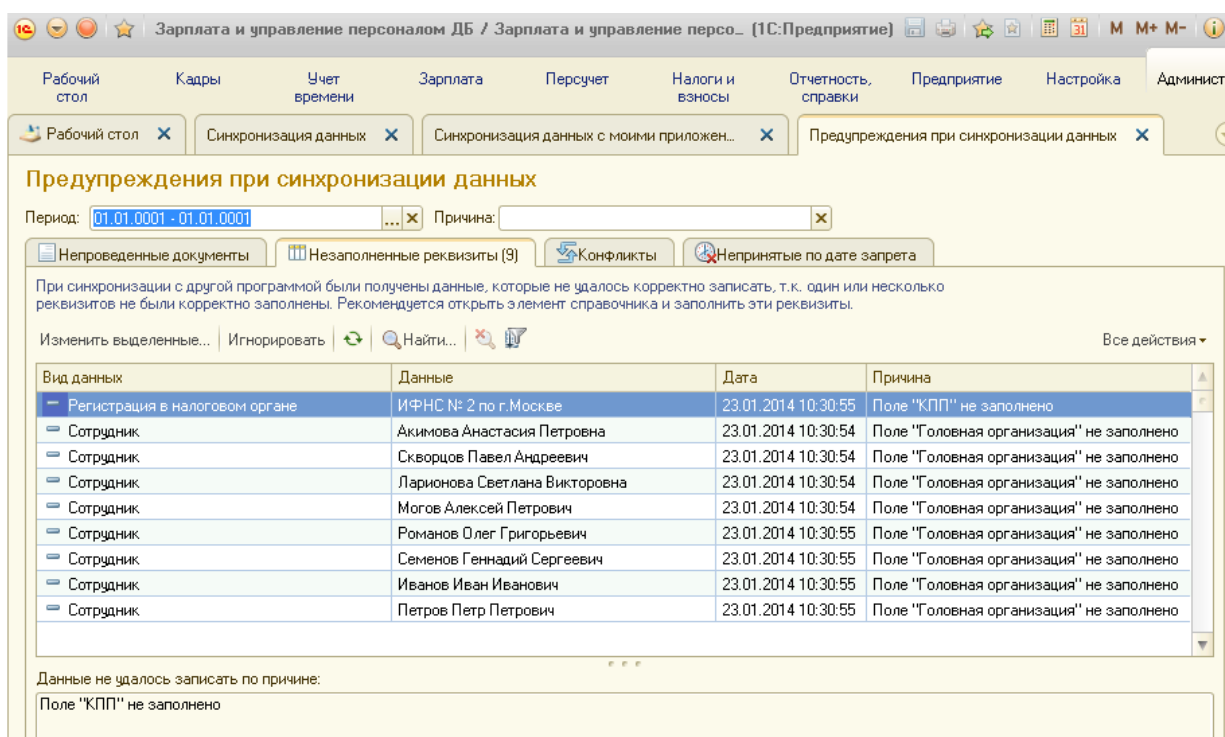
Зарплата и управление персоналом ДБ / Зарплата и управление персо... (1С:Предприятие) M M+ M-

Рабочий стол
Кадры
Учет времени
Зарплата
Персучет
Налоги и взносы
Отчетность, справки
Предприятие
Настройка
Админист

Рабочий стол ✕
Синхронизация данных ✕
Синхронизация данных с моими приложен... ✕
Предупреждения при синхронизации данных ✕

Предупреждения при синхронизации данных

Период: 01.01.0001 - 01.01.0001 ... ✕ Причина: ✕

Непроведенные документы
Незаполненные реквизиты (9)
Конфликты
Непринятые по дате запрета

При синхронизации с другой программой были получены данные, которые не удалось корректно записать, т.к. один или несколько реквизитов не были корректно заполнены. Рекомендуется открыть элемент справочника и заполнить эти реквизиты.

Изменить выделенные... | Игнорировать | Найти... | Все действия ▾

| Вид данных | Данные | Дата | Причина |
|---|---|---|---|
| Регистрация в налоговом органе | ИФНС № 2 по г.Москве | 23.01.2014 10:30:55 | Поле "КПП" не заполнено |
| Сотрудник | Акимова Анастасия Петровна | 23.01.2014 10:30:54 | Поле "Головная организация" не заполнено |
| Сотрудник | Скворцов Павел Андреевич | 23.01.2014 10:30:54 | Поле "Головная организация" не заполнено |
| Сотрудник | Ларионова Светлана Викторовна | 23.01.2014 10:30:54 | Поле "Головная организация" не заполнено |
| Сотрудник | Могов Алексей Петрович | 23.01.2014 10:30:54 | Поле "Головная организация" не заполнено |
| Сотрудник | Романов Олег Григорьевич | 23.01.2014 10:30:55 | Поле "Головная организация" не заполнено |
| Сотрудник | Семенов Геннадий Сергеевич | 23.01.2014 10:30:55 | Поле "Головная организация" не заполнено |
| Сотрудник | Иванов Иван Иванович | 23.01.2014 10:30:55 | Поле "Головная организация" не заполнено |
| Сотрудник | Петров Петр Петрович | 23.01.2014 10:30:55 | Поле "Головная организация" не заполнено |

Данные не удалось записать по причине:
Поле "КПП" не заполнено